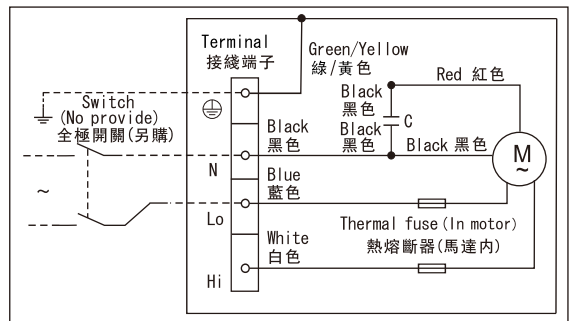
Terminal
接線端子

Green/Yellow
綠/黃色

Red 紅色

Switch
(No provide)
全極開關(另購)

Black
黑色

C

Black
黑色

Black
黑色

Black 黑色

M
~

N

Blue
藍色

~

Lo

Thermal fuse (In motor)
熱熔斷器(馬達內)

White
白色

Hi